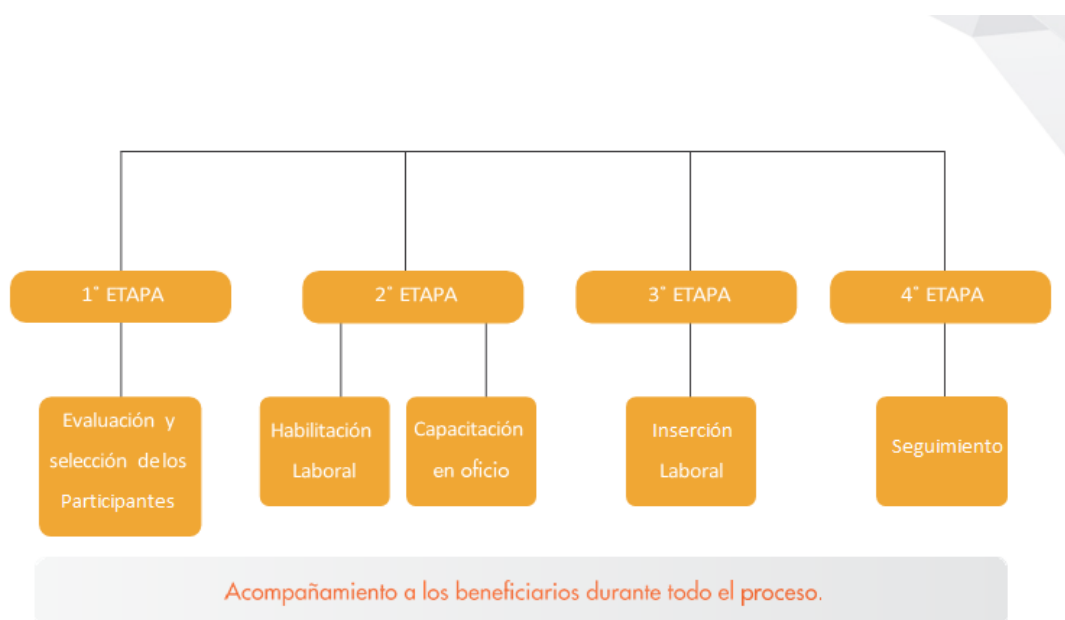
1° ETAPA

2° ETAPA

3° ETAPA

4° ETAPA

Evaluación y selección de los Participantes

Habilitación Laboral

Capacitación en oficio

Inserción Laboral

Seguimiento

Acompañamiento a los beneficiarios durante todo el proceso.